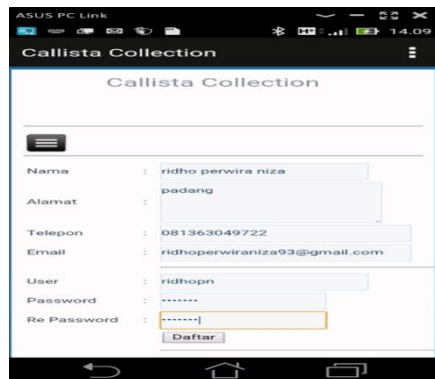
ASUS PC Link

14.09

Callista Collection

Callista Collection

Nama : ridho perwira niza

Alamat : padang

Telepon : 081363049722

Email : ridhoperwiraniza93@gmail.com

User : ridhopn

Password : ••••••••

Re Password : ••••••••

Daftar